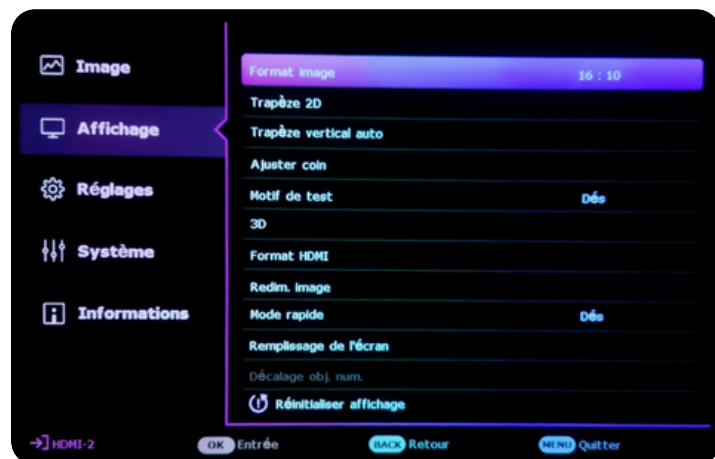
Image

Affichage

Réglages

Système

Informations

Format image 16 : 10

Trapèze 2D

Trapèze vertical auto

Ajuster coin

Motif de test Dés

3D

Format HDMI

Redim. image

Mode rapide Dés

Remplissage de l'écran

Décalage obj. num.

Réinitialiser affichage

HDMI-2

OK Entrée

BACK Retour

MENU Quitter